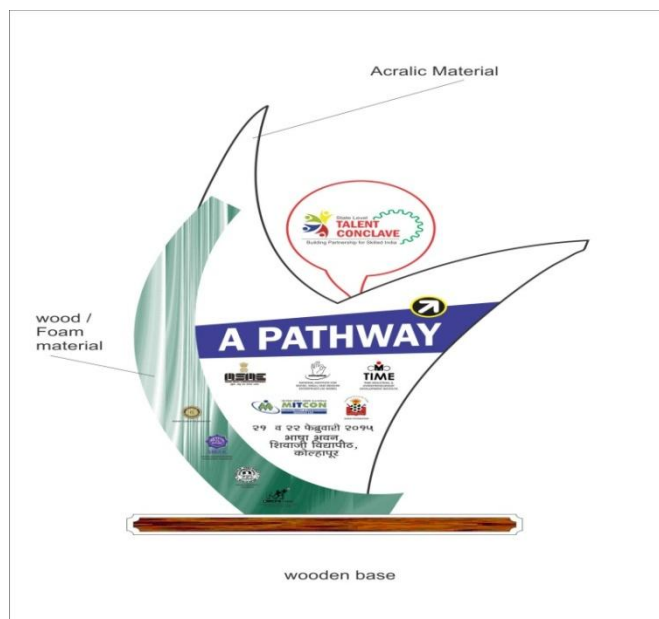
Acralic Material

State Level
TALENT CONCLAVE
Building Partnership for Skilled India

wood / Foam material

A PATHWAY

TIME

MITCON

२१ व २२ फेब्रुवारी २०१५
भाषा भवन,
शिवाजी विद्यापीठ,
कोल्हापूर

wooden base